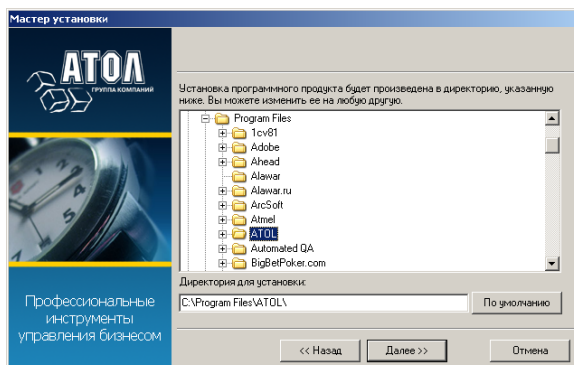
Мастер установки

АТОЛ
ГРУППА КОМПАНИЙ

Профессиональные инструменты управления бизнесом

Установка программного продукта будет произведена в директорию, указанную ниже. Вы можете изменить ее на любую другую.

Program Files
1cv81
Adobe
Ahead
Alawar
Alawar.ru
ArcSoft
Atmel
ATOL
Automated QA
BigBetPoker.com

Директория для установки:
C:\Program Files\ATOL\
По умолчанию

<< Назад
Далее >>
Отмена